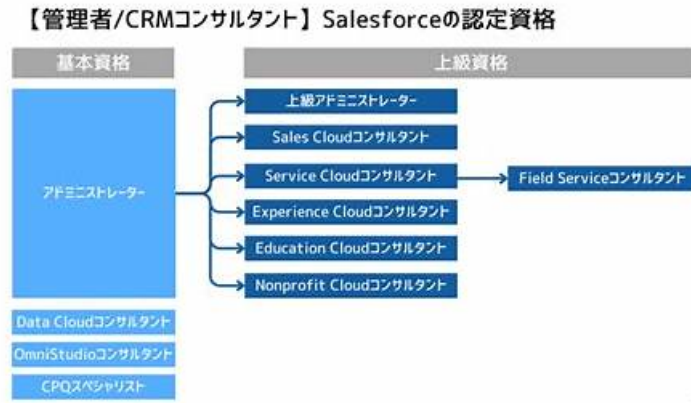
【管理者/CRMコンサルタント】Salesforceの認定資格

基本資格

上級資格

アドミニストレーター

上級アドミニストレーター

Sales Cloudコンサルタント

Service Cloudコンサルタント

Field Serviceコンサルタント

Experience Cloudコンサルタント

Education Cloudコンサルタント

Nonprofit Cloudコンサルタント

Data Cloudコンサルタント

OmniStudioコンサルタント

CPQスペシャリスト